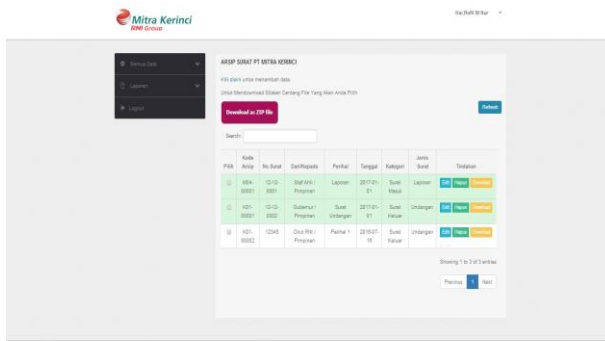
Mitra Kerinci
RNI Group

Ifan Rafif M Ilyas

Semua Data
Laporan
Logout

ARSIP SURAT PT MITRA KERINCI

Klik disini untuk menambah data

Untuk Mendownload Silakan Centang File Yang Akan Anda Pilih

Download as ZIP file

Refresh

Search:

| Pilih | Kode Arsip | No Surat | Dari/Kepada | Perihal | Tanggal | Kategori | Jenis Surat | Tindakan |
|---|---|---|---|---|---|---|---|---|
| | MSK-00001 | 12-12-0001 | Staff IImiI / Pimpinan | Laporan | 2017-01-01 | Surat Masuk | Laporan | Edit Hapus Download |
| | KEL-00001 | 12-12-0002 | Gubernur / Pimpinan | Surat Undangan | 2017-01-01 | Surat Keluar | Undangan | Edit Hapus Download |
| | KEL-00002 | 12345 | Dirut RNI / Pimpinan | Perihal 1 | 2016-07-15 | Surat Keluar | Undangan | Edit Hapus Download |

Showing 1 to 3 of 3 entries

Previous 1 Next